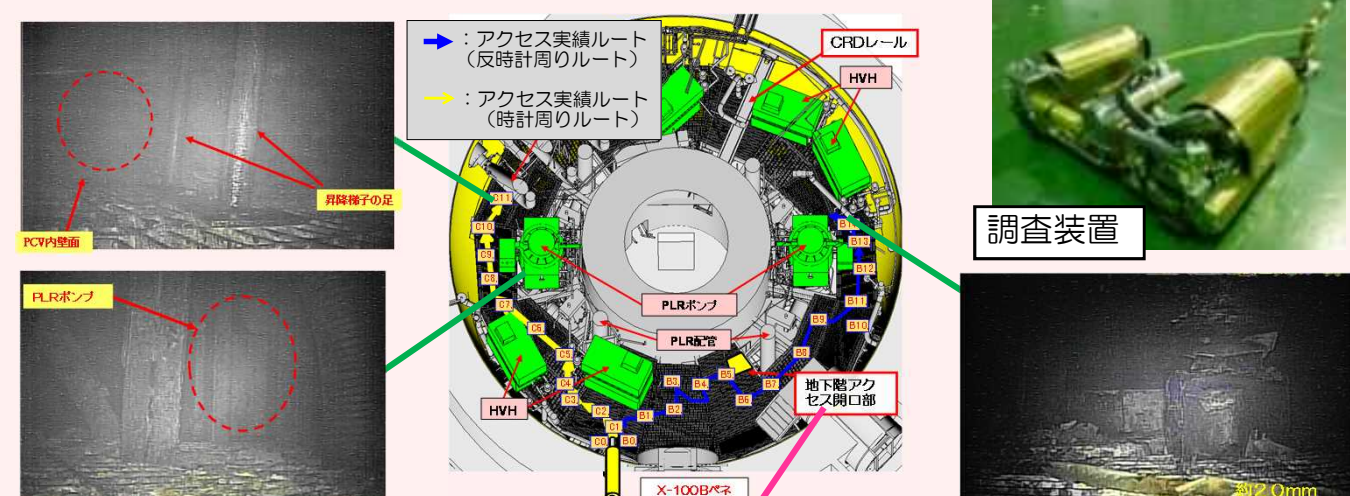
：アクセス実績ルート（反時計周りルート）

：アクセス実績ルート（時計周りルート）

CRDレール

HVH

昇降梯子の足

PCV内壁面

調査装置

PLRポンプ

C11

C10

C9

C8

C7

C6

C5

C4

C3

C2

C1

C0

B0

B1

B2

B3

B4

B5

B6

B7

B8

B9

B10

B11

B12

B13

B14

PLRポンプ

PLR配管

HVH

地下階アクセス開口部

X-100Bペネ

約20mm